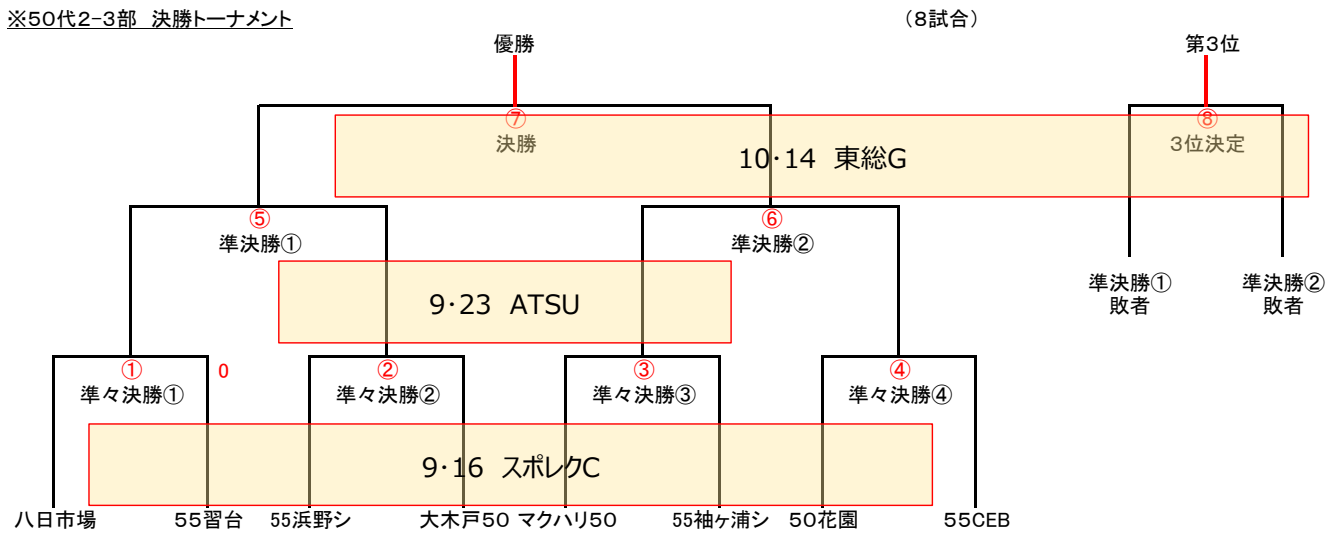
※50代2-3部　決勝トーナメント

（8試合）

優勝

第3位

⑦
決勝

10･14　東総G

⑧
3位決定

⑤
準決勝①

⑥
準決勝②

9･23　ATSU

準決勝①
敗者

準決勝②
敗者

①
準々決勝①

0

②
準々決勝②

③
準々決勝③

④
準々決勝④

9･16　スポレクC

八日市場　55習台　55浜野シ　大木戸50　マクハリ50　55袖ヶ浦シ　50花園　55CEB